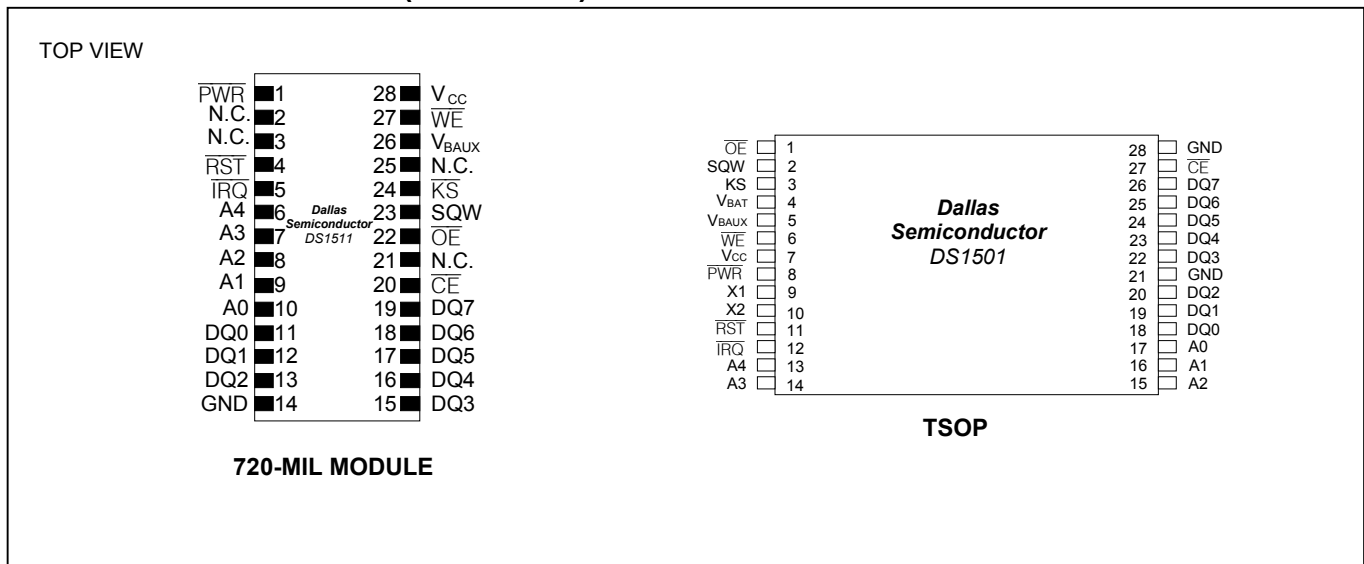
TOP VIEW

| | | | |
|---|---|---|---|
| $\overline{PWR}$ | 1 | 28 | $V_{CC}$ |
| N.C. | 2 | 27 | $\overline{WE}$ |
| N.C. | 3 | 26 | $V_{BAUX}$ |
| $\overline{RST}$ | 4 | 25 | N.C. |
| $\overline{IRQ}$ | 5 | 24 | $\overline{KS}$ |
| A4 | 6 | 23 | SQW |
| A3 | 7 | 22 | $\overline{OE}$ |
| A2 | 8 | 21 | N.C. |
| A1 | 9 | 20 | $\overline{CE}$ |
| A0 | 10 | 19 | DQ7 |
| DQ0 | 11 | 18 | DQ6 |
| DQ1 | 12 | 17 | DQ5 |
| DQ2 | 13 | 16 | DQ4 |
| GND | 14 | 15 | DQ3 |

Dallas Semiconductor DS1511

720-MIL MODULE

| | | | |
|---|---|---|---|
| $\overline{OE}$ | 1 | 28 | GND |
| SQW | 2 | 27 | $\overline{CE}$ |
| KS | 3 | 26 | DQ7 |
| $V_{BAT}$ | 4 | 25 | DQ6 |
| $V_{BAUX}$ | 5 | 24 | DQ5 |
| $\overline{WE}$ | 6 | 23 | DQ4 |
| $V_{CC}$ | 7 | 22 | DQ3 |
| $\overline{PWR}$ | 8 | 21 | GND |
| X1 | 9 | 20 | DQ2 |
| X2 | 10 | 19 | DQ1 |
| $\overline{RST}$ | 11 | 18 | DQ0 |
| $\overline{IRQ}$ | 12 | 17 | A0 |
| A4 | 13 | 16 | A1 |
| A3 | 14 | 15 | A2 |

Dallas Semiconductor DS1501

TSOP